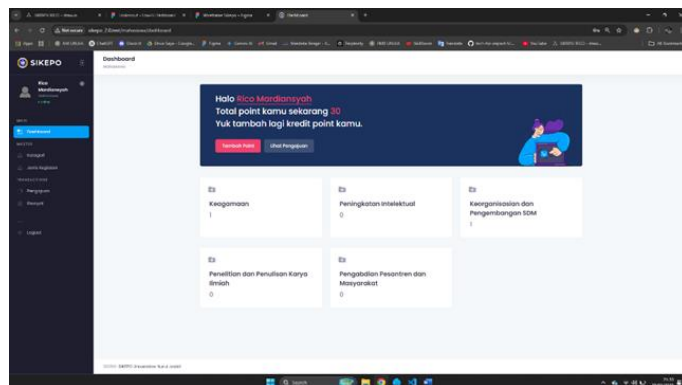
SIKEPO

Rico Mardiansyah

Dashboard

Kategori

Jenis Kegiatan

Pengajuan

Riwayat

Logout

Dashboard

Halo Rico Mardiansyah
Total point kamu sekarang 30
Yuk tambah lagi kredit point kamu.

Tambah Point

Lihat Pengajuan

Keagamaan
1

Peningkatan Intelektual
0

Keorganisasian dan Pengembangan SDM
1

Penelitian dan Penulisan Karya Ilmiah
0

Pengabdian Pesantren dan Masyarakat
0

Not secure

Dashboard

Q Search